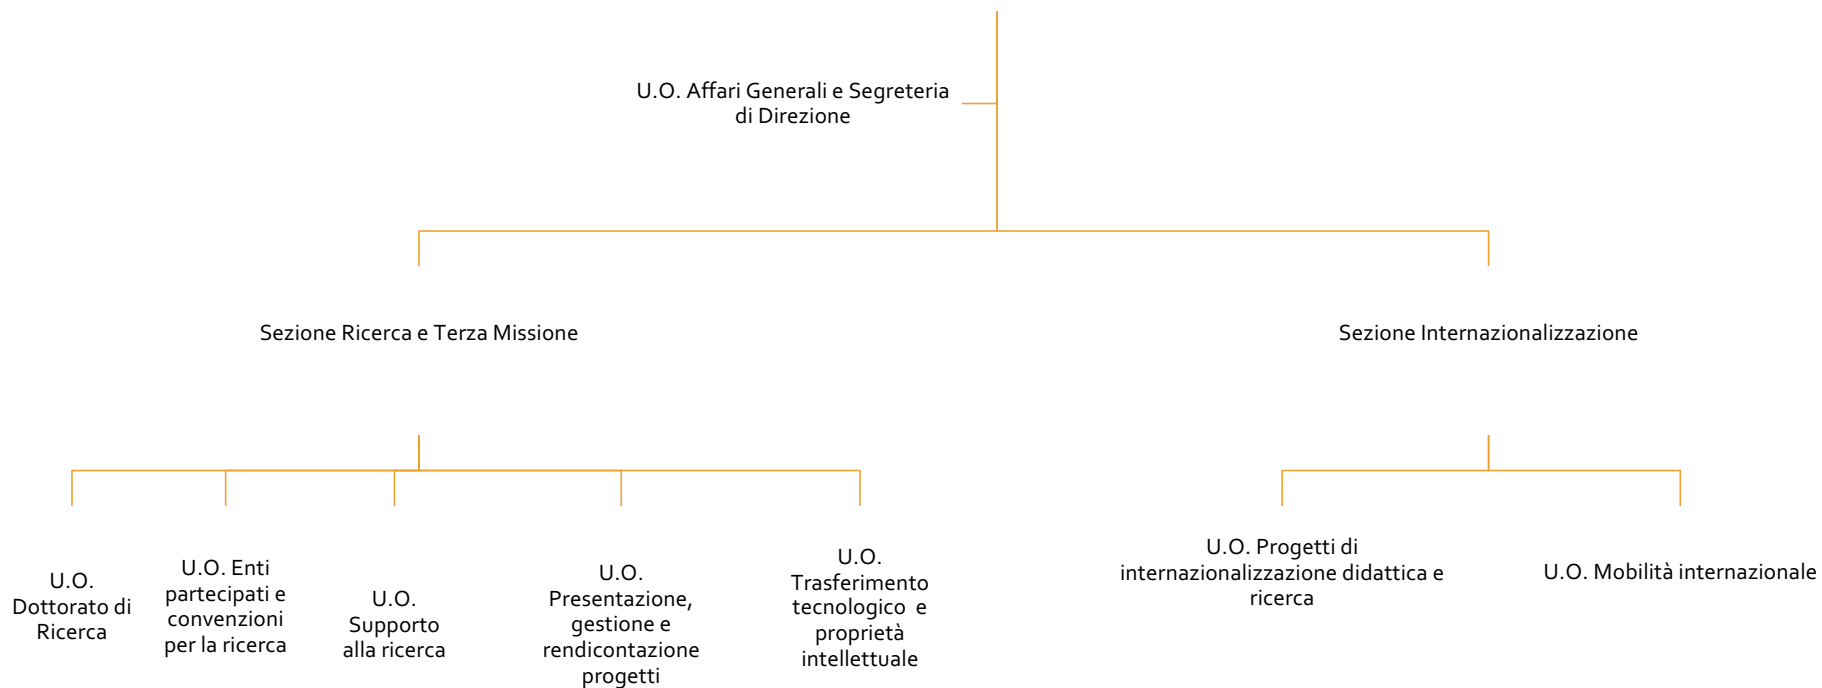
U.O. Affari Generali e Segreteria di Direzione

Sezione Ricerca e Terza Missione

Sezione Internazionalizzazione

U.O. Dottorato di Ricerca

U.O. Enti partecipati e convenzioni per la ricerca

U.O. Supporto alla ricerca

U.O. Presentazione, gestione e rendicontazione progetti

U.O. Trasferimento tecnologico e proprietà intellettuale

U.O. Progetti di internazionalizzazione didattica e ricerca

U.O. Mobilità internazionale